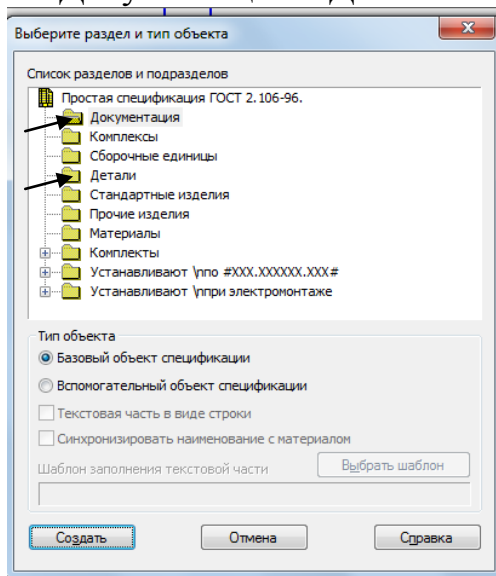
Выберите раздел и тип объекта

Список разделов и подразделов

Простая спецификация ГОСТ 2.106-96.
Документация
Комплексы
Сборочные единицы
Детали
Стандартные изделия
Прочие изделия
Материалы
Комплекты
Устанавливают \nпо #XXX.XXXXXX.XXX#
Устанавливают \nпри электромонтаже

Тип объекта
Базовый объект спецификации
Вспомогательный объект спецификации
Текстовая часть в виде строки
Синхронизировать наименование с материалом
Шаблон заполнения текстовой части
Выбрать шаблон

Создать
Отмена
Справка